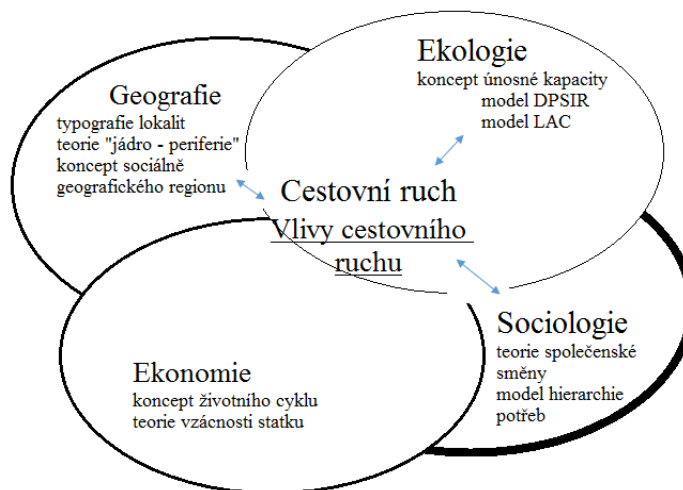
Ekologie
koncept únosné kapacity
model DPSIR
model LAC

Geografie
typografie lokalit
teorie "jádro - periferie"
koncept sociálně geografického regionu

Cestovní ruch
Vlivy cestovního ruchu

Sociologie
teorie společenské směny
model hierarchie potřeb

Ekonomie
koncept životního cyklu
teorie vzácnosti statku